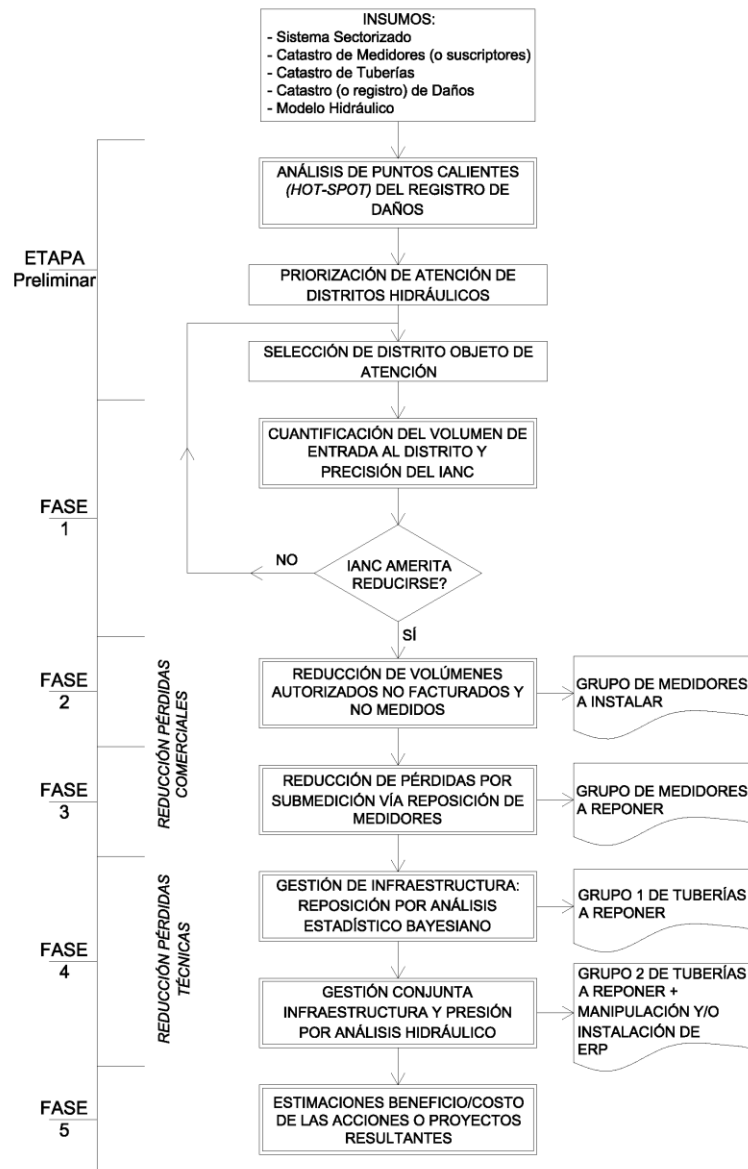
INSUMOS:
- Sistema Sectorizado
- Catastro de Medidores (o suscriptores)
- Catastro de Tuberías
- Catastro (o registro) de Daños
- Modelo Hidráulico

ETAPA
Preliminar

ANÁLISIS DE PUNTOS CALIENTES (*HOT-SPOT*) DEL REGISTRO DE DAÑOS

PRIORIZACIÓN DE ATENCIÓN DE DISTRITOS HIDRÁULICOS

SELECCIÓN DE DISTRITO OBJETO DE ATENCIÓN

FASE
1

CUANTIFICACIÓN DEL VOLUMEN DE ENTRADA AL DISTRITO Y PRECISIÓN DEL IANC

NO

IANC AMERITA REDUCIRSE?

SÍ

FASE
2

REDUCCIÓN PÉRDIDAS COMERCIALES

REDUCCIÓN DE VOLÚMENES AUTORIZADOS NO FACTURADOS Y NO MEDIDOS

GRUPO DE MEDIDORES A INSTALAR

FASE
3

REDUCCIÓN DE PÉRDIDAS POR SUBMEDICIÓN VÍA REPOSICIÓN DE MEDIDORES

GRUPO DE MEDIDORES A REPONER

FASE
4

REDUCCIÓN PÉRDIDAS TÉCNICAS

GESTIÓN DE INFRAESTRUCTURA: REPOSICIÓN POR ANÁLISIS ESTADÍSTICO BAYESIANO

GRUPO 1 DE TUBERÍAS A REPONER

GESTIÓN CONJUNTA INFRAESTRUCTURA Y PRESIÓN POR ANÁLISIS HIDRÁULICO

GRUPO 2 DE TUBERÍAS A REPONER + MANIPULACIÓN Y/O INSTALACIÓN DE ERP

FASE
5

ESTIMACIONES BENEFICIO/COSTO DE LAS ACCIONES O PROYECTOS RESULTANTES